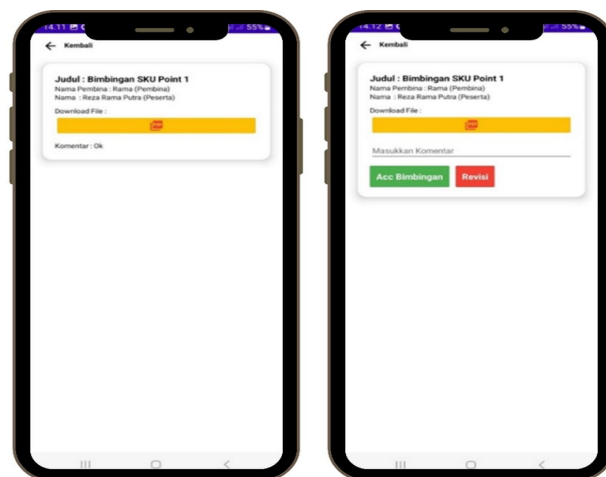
14.11 55%

Kembali

Judul : Bimbingan SKU Point 1
Nama Pembina : Rama (Pembina)
Nama : Reza Rama Putra (Peserta)
Download File :

Komentar : Ok

14.12 55%

Kembali

Judul : Bimbingan SKU Point 1
Nama Pembina : Rama (Pembina)
Nama : Reza Rama Putra (Peserta)
Download File :

Masukkan Komentar

Acc Bimbingan

Revisi